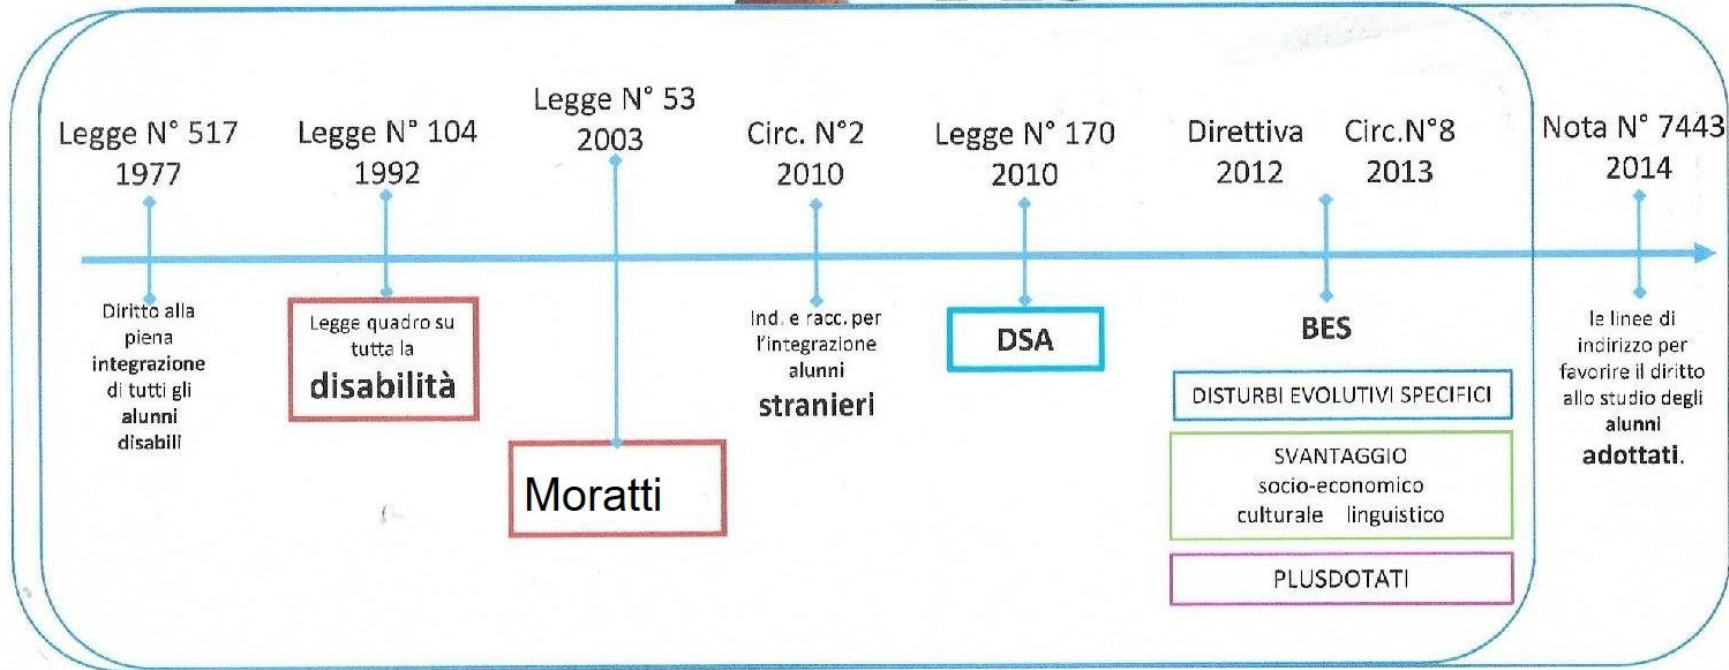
Legge N° 517
1977

Legge N° 104
1992

Legge N° 53
2003

Circ. N°2
2010

Legge N° 170
2010

Direttiva
2012

Circ.N°8
2013

Nota N° 7443
2014

Diritto alla piena integrazione di tutti gli alunni disabili

Legge quadro su tutta la disabilità

Moratti

Ind. e racc. per l'integrazione alunni stranieri

DSA

BES

DISTURBI EVOLUTIVI SPECIFICI

SVANTAGGIO socio-economico culturale linguistico

PLUSDOTATI

le linee di indirizzo per favorire il diritto allo studio degli alunni adottati.